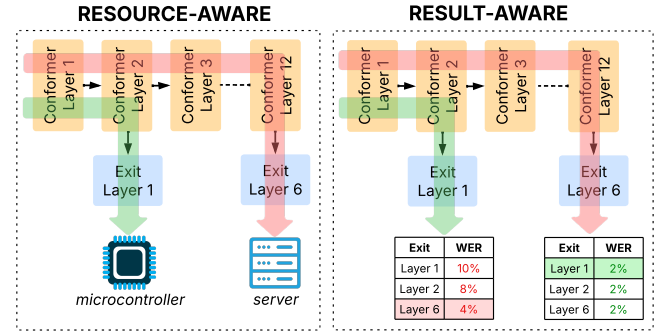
RESOURCE-AWARE

Conformer Layer 1
Conformer Layer 2
Conformer Layer 3
Conformer Layer 12

Exit Layer 1
Exit Layer 6

microcontroller
server

RESULT-AWARE

Conformer Layer 1
Conformer Layer 2
Conformer Layer 3
Conformer Layer 12

Exit Layer 1
Exit Layer 6

| Exit | WER |
|---|---|
| Layer 1 | 10% |
| Layer 2 | 8% |
| Layer 6 | 4% |

| Exit | WER |
|---|---|
| Layer 1 | 2% |
| Layer 2 | 2% |
| Layer 6 | 2% |